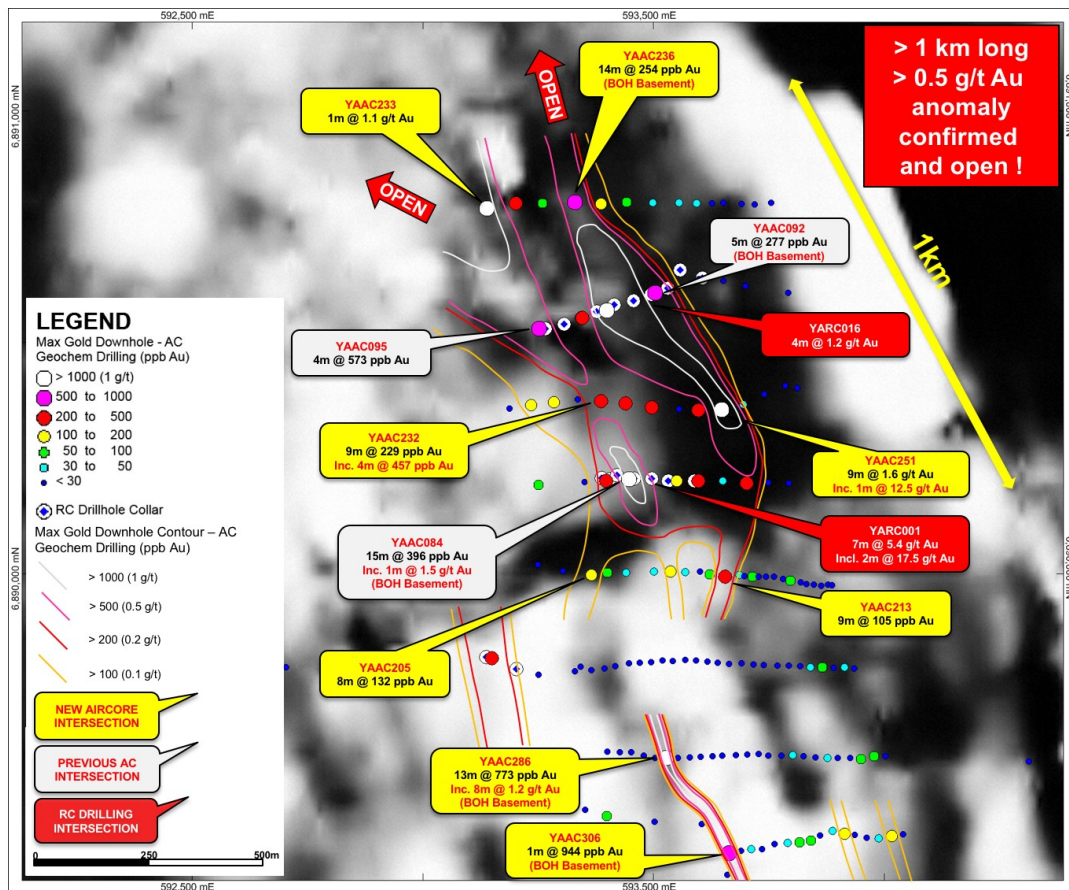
592,500 mE
593,500 mE
6,891,000 mN
6,890,000 mN
6,891,000 mN
6,890,000 mN
592,500 mE
593,500 mE

> 1 km long
> 0.5 g/t Au
anomaly
confirmed
and open !

1km

OPEN
OPEN

YAAC236
14m @ 254 ppb Au
(BOH Basement)

YAAC233
1m @ 1.1 g/t Au

YAAC092
5m @ 277 ppb Au
(BOH Basement)

YARC016
4m @ 1.2 g/t Au

YAAC095
4m @ 573 ppb Au

YAAC232
9m @ 229 ppb Au
Inc. 4m @ 457 ppb Au

YAAC251
9m @ 1.6 g/t Au
Inc. 1m @ 12.5 g/t Au

YAAC084
15m @ 396 ppb Au
Inc. 1m @ 1.5 g/t Au
(BOH Basement)

YARC001
7m @ 5.4 g/t Au
Incl. 2m @ 17.5 g/t Au

YAAC213
9m @ 105 ppb Au

YAAC205
8m @ 132 ppb Au

YAAC286
13m @ 773 ppb Au
Inc. 8m @ 1.2 g/t Au
(BOH Basement)

YAAC306
1m @ 944 ppb Au
(BOH Basement)

LEGEND
Max Gold Downhole - AC Geochem Drilling (ppb Au)
> 1000 (1 g/t)
500 to 1000
200 to 500
100 to 200
50 to 100
30 to 50
< 30

RC Drillhole Collar

Max Gold Downhole Contour – AC Geochem Drilling (ppb Au)
> 1000 (1 g/t)
> 500 (0.5 g/t)
> 200 (0.2 g/t)
> 100 (0.1 g/t)

NEW AIRCORE INTERSECTION
PREVIOUS AC INTERSECTION
RC DRILLING INTERSECTION

0
250
500m